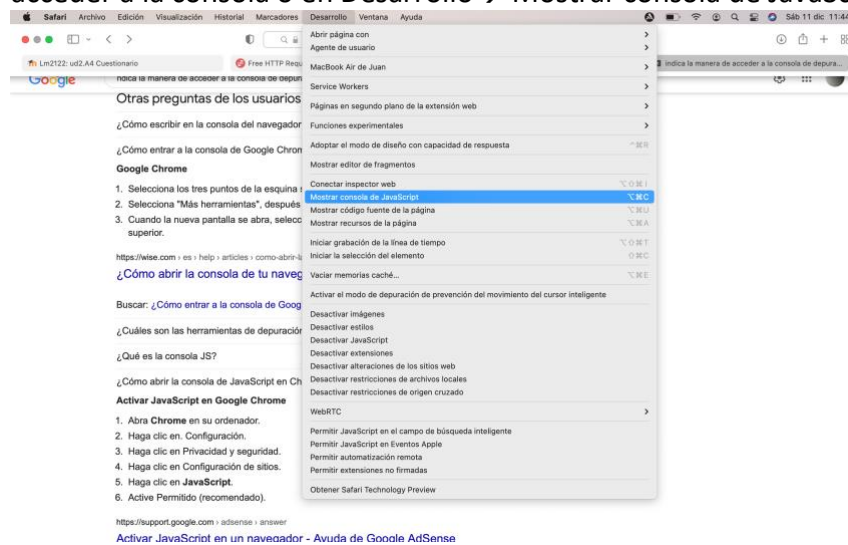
acceder a la consola o en Desarrollo > Mostrar consola de JavaSc

Safari Archivo Edición Visualización Historial Marcadores Desarrollo Ventana Ayuda

Sáb 11 dic 11:44

Lm2122: ud2.A4 Cuestionario

Free HTTP Requ

indica la manera de acceder a la consola de depura...

Google

ndica la manera de acceder a la consola de depur

Otras preguntas de los usuarios

¿Cómo escribir en la consola del navegador

¿Cómo entrar a la consola de Google Chron

Google Chrome

1. Selecciona los tres puntos de la esquina
2. Selecciona "Más herramientas", después
3. Cuando la nueva pantalla se abra, selecc superior.

https://wise.com › es › help › articles › como-abrir-la

¿Cómo abrir la consola de tu naveg

Buscar: ¿Cómo entrar a la consola de Goog

¿Cuáles son las herramientas de depuración

¿Qué es la consola JS?

¿Cómo abrir la consola de JavaScript en Ch

Activar JavaScript en Google Chrome

1. Abra Chrome en su ordenador.
2. Haga clic en. Configuración.
3. Haga clic en Privacidad y seguridad.
4. Haga clic en Configuración de sitios.
5. Haga clic en JavaScript.
6. Active Permitido (recomendado).

https://support.google.com › adsense › answer

Activar JavaScript en un navegador - Ayuda de Google AdSense

Abrir página con
Agente de usuario
MacBook Air de Juan
Service Workers
Páginas en segundo plano de la extensión web
Funciones experimentales
Adoptar el modo de diseño con capacidad de respuesta
Mostrar editor de fragmentos
Conectar inspector web
Mostrar consola de JavaScript ⌥⌘C
Mostrar código fuente de la página ⌥⌘U
Mostrar recursos de la página ⌥⌘A
Iniciar grabación de la línea de tiempo ⌥⇧⌘T
Iniciar la selección del elemento ⇧⌘C
Vaciar memorias caché... ⌥⌘E
Activar el modo de depuración de prevención del movimiento del cursor inteligente
Desactivar imágenes
Desactivar estilos
Desactivar JavaScript
Desactivar extensiones
Desactivar alteraciones de los sitios web
Desactivar restricciones de archivos locales
Desactivar restricciones de origen cruzado
WebRTC
Permitir JavaScript en el campo de búsqueda inteligente
Permitir JavaScript en Eventos Apple
Permitir automatización remota
Permitir extensiones no firmadas
Obtener Safari Technology Preview